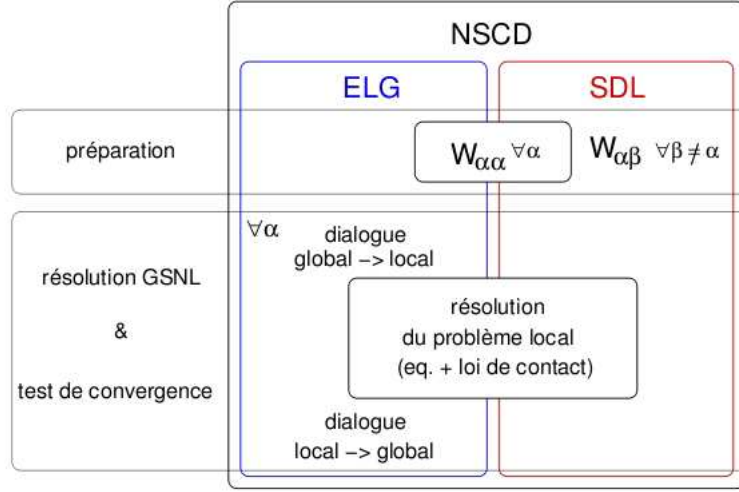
NSCD

ELG

SDL

préparation

$W_{\alpha\alpha}$ $\forall\alpha$

$W_{\alpha\beta}$ $\forall\beta\neq\alpha$

résolution GSNL

&

test de convergence

$\forall\alpha$

dialogue
global -> local

résolution
du problème local
(eq. + loi de contact)

dialogue
local -> global